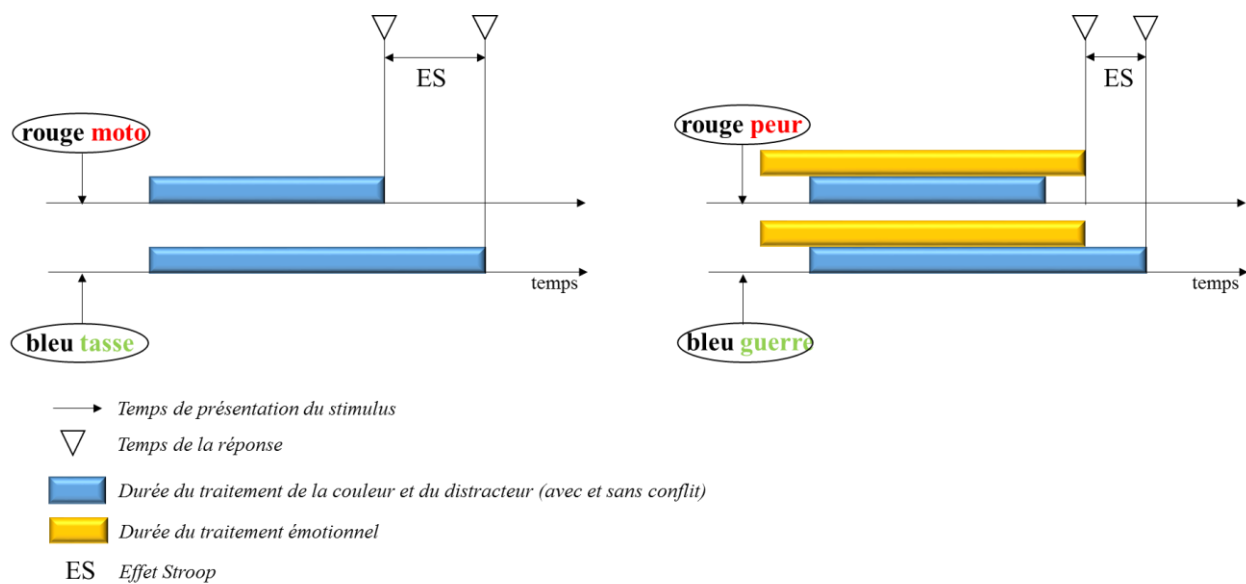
ES

rouge moto

temps

bleu tasse

ES

rouge peur

temps

bleu guerre

Temps de présentation du stimulus

Temps de la réponse

Durée du traitement de la couleur et du distracteur (avec et sans conflit)

Durée du traitement émotionnel

ES Effet Stroop